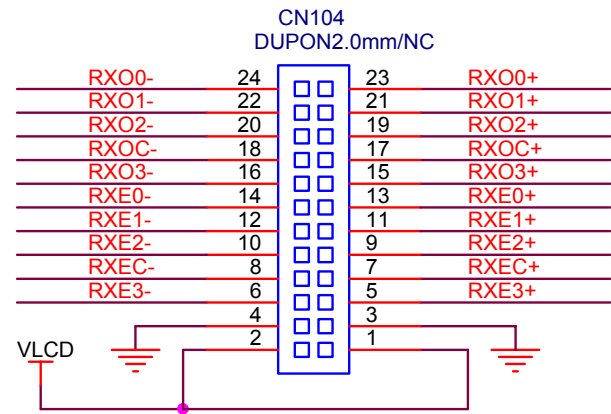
CN104
DUPON2.0mm/NC

RXO0- 24 23 RXO0+
RXO1- 22 21 RXO1+
RXO2- 20 19 RXO2+
RXOC- 18 17 RXOC+
RXO3- 16 15 RXO3+
RXE0- 14 13 RXE0+
RXE1- 12 11 RXE1+
RXE2- 10 9 RXE2+
RXEC- 8 7 RXEC+
RXE3- 6 5 RXE3+
4 3
VLCD 2 1